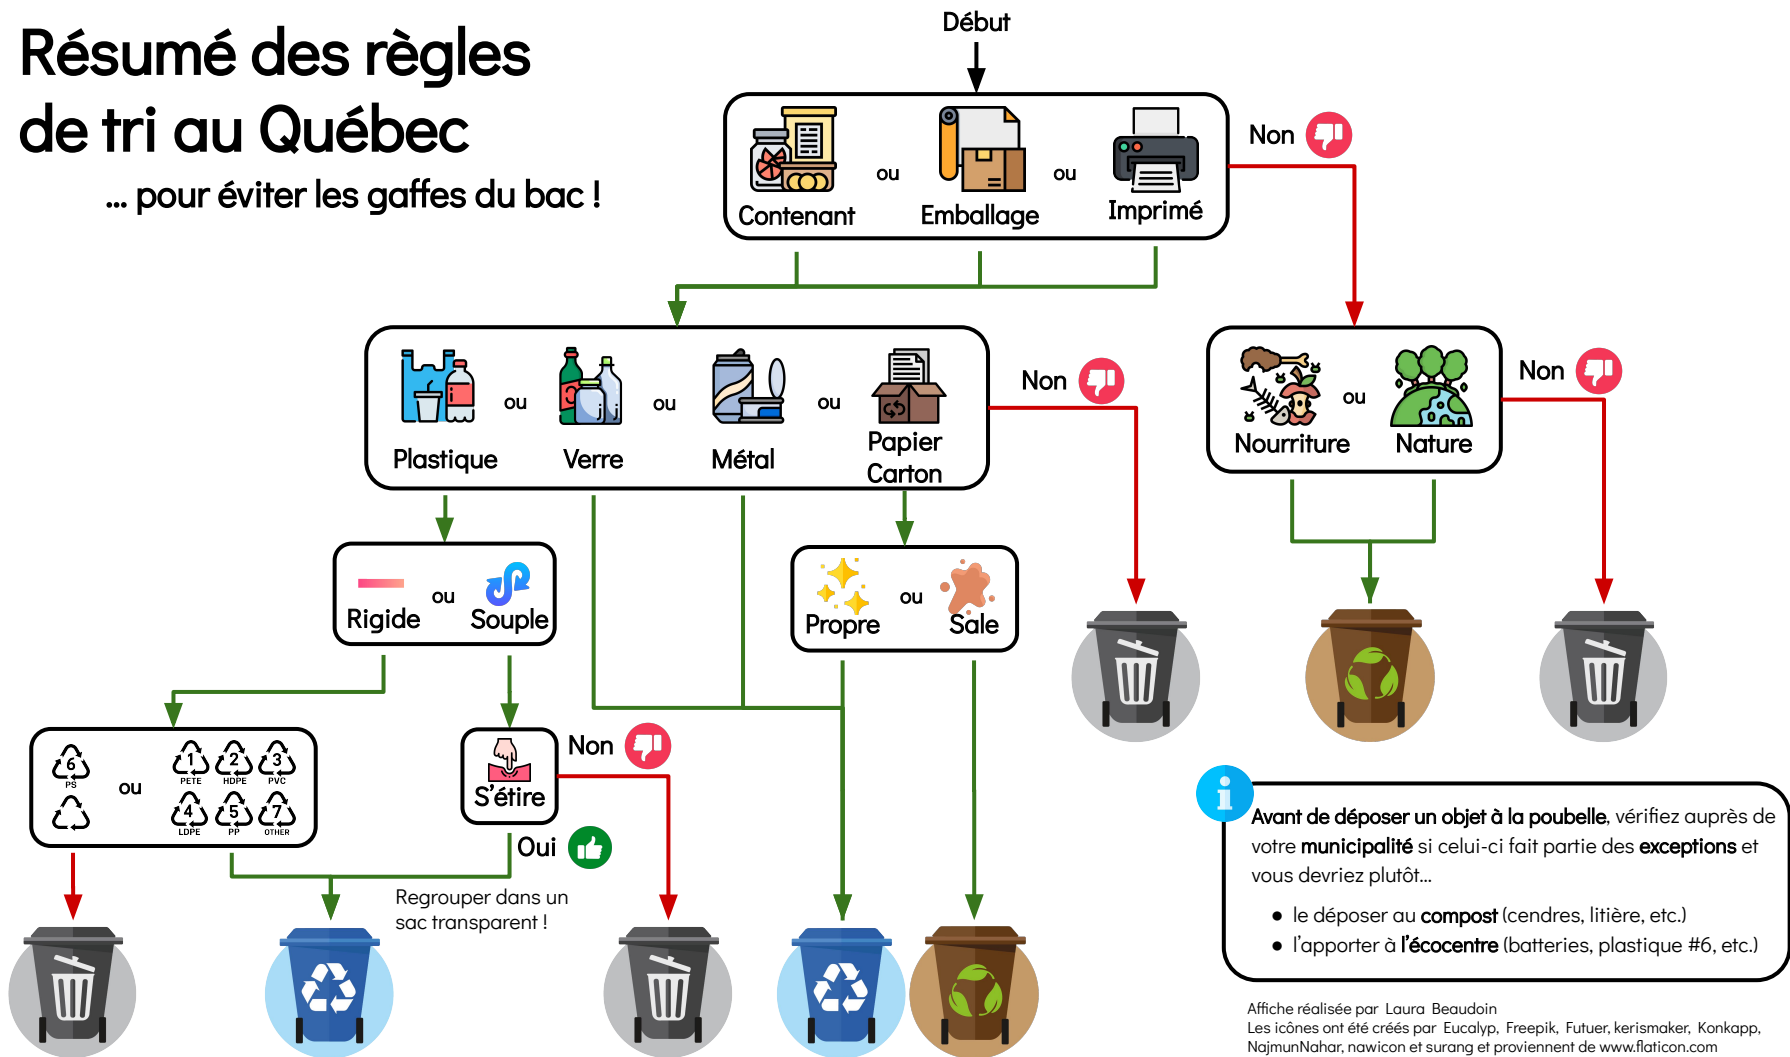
Résumé des règles de tri au Québec

... pour éviter les gaffes du bac !

Début

Contenant ou Emballage ou Imprimé

Non

Plastique ou Verre ou Métal ou Papier Carton

Non

Nourriture ou Nature

Non

Rigide ou Souple

Propre ou Sale

6 PS

ou

1 PETE 2 HDPE 3 PVC 4 LDPE 5 PP 7 OTHER

S'étire

Non

Oui

Regrouper dans un sac transparent !

Avant de déposer un objet à la poubelle, vérifiez auprès de votre municipalité si celui-ci fait partie des exceptions et vous devriez plutôt...

- le déposer au compost (cendres, litière, etc.)
- l'apporter à l'écocentre (batteries, plastique #6, etc.)

Affiche réalisée par Laura Beaudoin
Les icônes ont été créés par Eucalyp, Freepik, Futuer, kerismaker, Konkapp, NajmunNahar, nawicon et surang et proviennent de www.flaticon.com